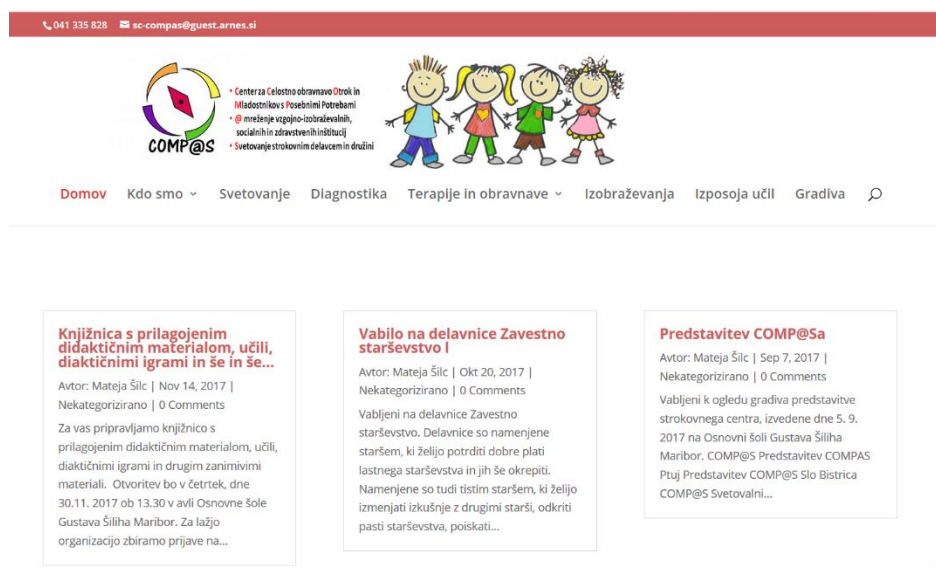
041 335 828 sc-compas@guest.arnes.si

COMP@S
• Centerza Celostno obravnavo Otrok in Mladostnikov s Posebnimi Potrebami
• @ mreženje vzgojno-izobraževalnih, socialnih in zdravstvenih inštitucij
• Svetovanje strokovnim delavcem in družini

Domov Kdo smo Svetovanje Diagnostika Terapije in obravnave Izobraževanja Izposoja učil Gradiva

Knjižnica s prilagojenim didaktičnim materialom, učili, diaktičnimi igrami in še in še...
Avtor: Mateja Šilc | Nov 14, 2017 | Nekategorizirano | 0 Comments
Za vas pripravljamo knjižnico s prilagojenim didaktičnim materialom, učili, diaktičnimi igrami in drugim zanimivimi materiali. Otvoritev bo v četrtek, dne 30.11. 2017 ob 13.30 v avli Osnovne šole Gustava Šiliha Maribor. Za lažjo organizacijo zbiramo prijave na...

Vabilo na delavnice Zavestno starševstvo I
Avtor: Mateja Šilc | Okt 20, 2017 | Nekategorizirano | 0 Comments
Vabljeni na delavnice Zavestno starševstvo. Delavnice so namenjene staršem, ki želijo potrditi dobre plati lastnega starševstva in jih še okrepiti. Namenjene so tudi tistim staršem, ki želijo izmenjati izkušnje z drugimi starši, odkriti pasti starševstva, poiskati...

Predstavitev COMP@Sa
Avtor: Mateja Šilc | Sep 7, 2017 | Nekategorizirano | 0 Comments
Vabljeni k ogledu gradiva predstavitve strokovnega centra, izvedene dne 5. 9. 2017 na Osnovni šoli Gustava Šiliha Maribor. COMP@S Predstavitev COMPAS Ptuj Predstavitev COMP@S Slo Bistrica COMP@S Svetovalni...